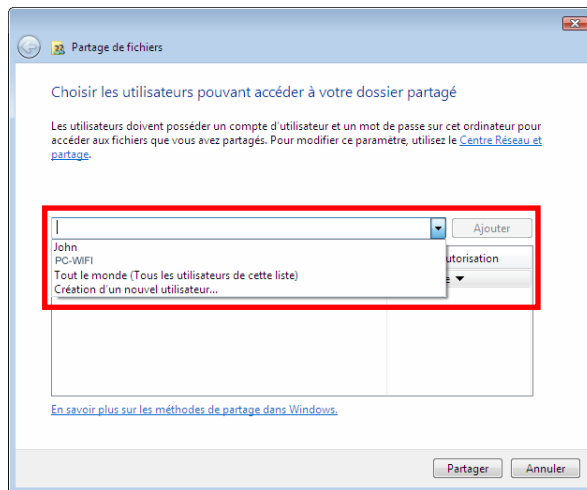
Partage de fichiers

Choisir les utilisateurs pouvant accéder à votre dossier partagé

Les utilisateurs doivent posséder un compte d'utilisateur et un mot de passe sur cet ordinateur pour accéder aux fichiers que vous avez partagés. Pour modifier ce paramètre, utilisez le Centre Réseau et partage.

Ajouter

John
PC-WIFI
Tout le monde (Tous les utilisateurs de cette liste)
Création d'un nouvel utilisateur...

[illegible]utorisation

En savoir plus sur les méthodes de partage dans Windows.

Partager
Annuler